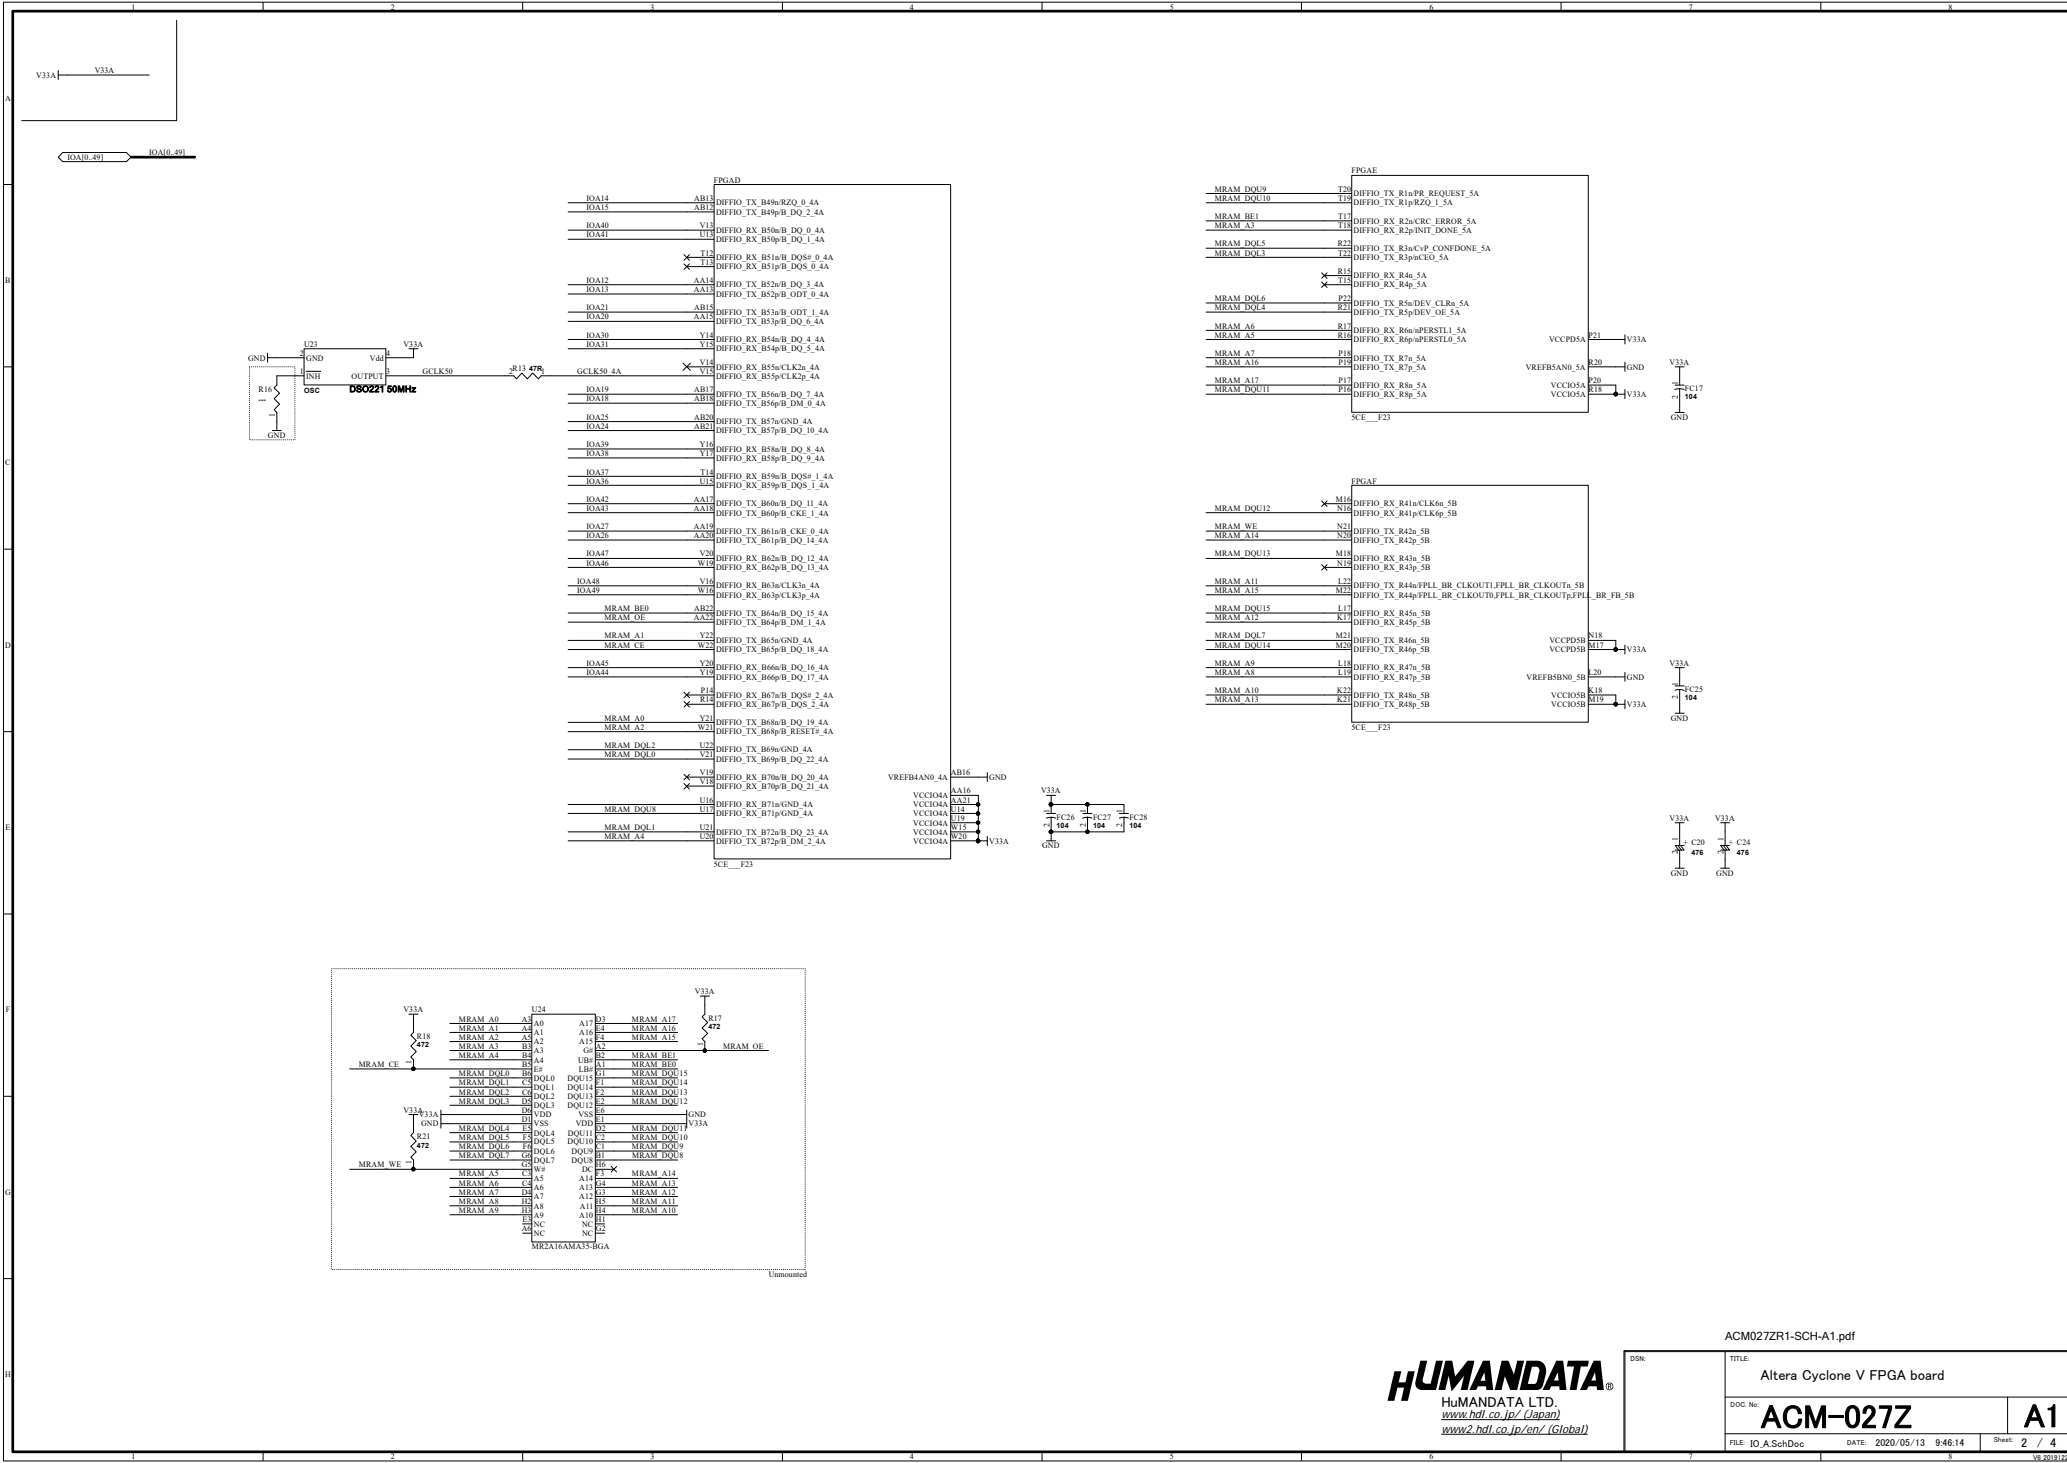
1 2 3 4 5 6 7 8

A

V33A V33A

IOA[0..49] IOA[0..49]

B

C

D

E

F

G

H

U23
GND GND
2 GND
1 INH
Vdd 4
OUTPUT 3
V33A
OSC
DSO221 50MHz
GCLK50
R13 47R
GCLK50_4A
R16
---
GND

FPGAD

| Net | Pin | Function |
|---|---|---|
| IOA14 | AB13 | DIFFIO_TX_B49n/RZQ_0_4A |
| IOA15 | AB12 | DIFFIO_TX_B49p/B_DQ_2_4A |
| IOA40 | V13 | DIFFIO_RX_B50n/B_DQ_0_4A |
| IOA41 | U13 | DIFFIO_RX_B50p/B_DQ_1_4A |
| | T12 | DIFFIO_RX_B51n/B_DQS#_0_4A |
| | T13 | DIFFIO_RX_B51p/B_DQS_0_4A |
| IOA12 | AA14 | DIFFIO_TX_B52n/B_DQ_3_4A |
| IOA13 | AA13 | DIFFIO_TX_B52p/B_ODT_0_4A |
| IOA21 | AB15 | DIFFIO_TX_B53n/B_ODT_1_4A |
| IOA20 | AA15 | DIFFIO_TX_B53p/B_DQ_6_4A |
| IOA30 | Y14 | DIFFIO_RX_B54n/B_DQ_4_4A |
| IOA31 | Y15 | DIFFIO_RX_B54p/B_DQ_5_4A |
| | V14 | DIFFIO_RX_B55n/CLK2n_4A |
| GCLK50_4A | V15 | DIFFIO_RX_B55p/CLK2p_4A |
| IOA19 | AB17 | DIFFIO_TX_B56n/B_DQ_7_4A |
| IOA18 | AB18 | DIFFIO_TX_B56p/B_DM_0_4A |
| IOA25 | AB20 | DIFFIO_TX_B57n/GND_4A |
| IOA24 | AB21 | DIFFIO_TX_B57p/B_DQ_10_4A |
| IOA39 | Y16 | DIFFIO_RX_B58n/B_DQ_8_4A |
| IOA38 | Y17 | DIFFIO_RX_B58p/B_DQ_9_4A |
| IOA37 | T14 | DIFFIO_RX_B59n/B_DQS#_1_4A |
| IOA36 | U15 | DIFFIO_RX_B59p/B_DQS_1_4A |
| IOA42 | AA17 | DIFFIO_TX_B60n/B_DQ_11_4A |
| IOA43 | AA18 | DIFFIO_TX_B60p/B_CKE_1_4A |
| IOA27 | AA19 | DIFFIO_TX_B61n/B_CKE_0_4A |
| IOA26 | AA20 | DIFFIO_TX_B61p/B_DQ_14_4A |
| IOA47 | V20 | DIFFIO_RX_B62n/B_DQ_12_4A |
| IOA46 | W19 | DIFFIO_RX_B62p/B_DQ_13_4A |
| IOA48 | V16 | DIFFIO_RX_B63n/CLK3n_4A |
| IOA49 | W16 | DIFFIO_RX_B63p/CLK3p_4A |
| MRAM_BE0 | AB22 | DIFFIO_TX_B64n/B_DQ_15_4A |
| MRAM_OE | AA22 | DIFFIO_TX_B64p/B_DM_1_4A |
| MRAM_A1 | Y22 | DIFFIO_TX_B65n/GND_4A |
| MRAM_CE | W22 | DIFFIO_TX_B65p/B_DQ_18_4A |
| IOA45 | Y20 | DIFFIO_RX_B66n/B_DQ_16_4A |
| IOA44 | Y19 | DIFFIO_RX_B66p/B_DQ_17_4A |
| | P14 | DIFFIO_RX_B67n/B_DQS#_2_4A |
| | R14 | DIFFIO_RX_B67p/B_DQS_2_4A |
| MRAM_A0 | Y21 | DIFFIO_TX_B68n/B_DQ_19_4A |
| MRAM_A2 | W21 | DIFFIO_TX_B68p/B_RESET#_4A |
| MRAM_DQL2 | U22 | DIFFIO_TX_B69n/GND_4A |
| MRAM_DQL0 | V21 | DIFFIO_TX_B69p/B_DQ_22_4A |
| | V19 | DIFFIO_RX_B70n/B_DQ_20_4A |
| | V18 | DIFFIO_RX_B70p/B_DQ_21_4A |
| | U16 | DIFFIO_RX_B71n/GND_4A |
| MRAM_DQU8 | U17 | DIFFIO_RX_B71p/GND_4A |
| MRAM_DQL1 | U21 | DIFFIO_TX_B72n/B_DQ_23_4A |
| MRAM_A4 | U20 | DIFFIO_TX_B72p/B_DM_2_4A |

VREFB4AN0_4A AB16 GND
VCCIO4A AA16
VCCIO4A AA21
VCCIO4A U14
VCCIO4A U19
VCCIO4A W15
VCCIO4A W20 V33A
5CE___F23

V33A
FC26 104
FC27 104
FC28 104
GND

FPGAE

| Net | Pin | Function |
|---|---|---|
| MRAM_DQU9 | T20 | DIFFIO_TX_R1n/PR_REQUEST_5A |
| MRAM_DQU10 | T19 | DIFFIO_TX_R1p/RZQ_1_5A |
| MRAM_BE1 | T17 | DIFFIO_RX_R2n/CRC_ERROR_5A |
| MRAM_A3 | T18 | DIFFIO_RX_R2p/INIT_DONE_5A |
| MRAM_DQL5 | R22 | DIFFIO_TX_R3n/CvP_CONFDONE_5A |
| MRAM_DQL3 | T22 | DIFFIO_TX_R3p/nCEO_5A |
| | R15 | DIFFIO_RX_R4n_5A |
| | T15 | DIFFIO_RX_R4p_5A |
| MRAM_DQL6 | P22 | DIFFIO_TX_R5n/DEV_CLRn_5A |
| MRAM_DQL4 | R21 | DIFFIO_TX_R5p/DEV_OE_5A |
| MRAM_A6 | R17 | DIFFIO_RX_R6n/nPERSTL1_5A |
| MRAM_A5 | R16 | DIFFIO_RX_R6p/nPERSTL0_5A |
| MRAM_A7 | P18 | DIFFIO_TX_R7n_5A |
| MRAM_A16 | P19 | DIFFIO_TX_R7p_5A |
| MRAM_A17 | P17 | DIFFIO_RX_R8n_5A |
| MRAM_DQU11 | P16 | DIFFIO_RX_R8p_5A |

VCCPD5A P21 V33A
VREFB5AN0_5A R20 GND
VCCIO5A P20
VCCIO5A R18 V33A
5CE___F23

V33A
FC17 104
GND

FPGAF

| Net | Pin | Function |
|---|---|---|
| | M16 | DIFFIO_RX_R41n/CLK6n_5B |
| MRAM_DQU12 | N16 | DIFFIO_RX_R41p/CLK6p_5B |
| MRAM_WE | N21 | DIFFIO_TX_R42n_5B |
| MRAM_A14 | N20 | DIFFIO_TX_R42p_5B |
| MRAM_DQU13 | M18 | DIFFIO_RX_R43n_5B |
| | N19 | DIFFIO_RX_R43p_5B |
| MRAM_A11 | L22 | DIFFIO_TX_R44n/FPLL_BR_CLKOUT1,FPLL_BR_CLKOUTn_5B |
| MRAM_A15 | M22 | DIFFIO_TX_R44p/FPLL_BR_CLKOUT0,FPLL_BR_CLKOUTp,FPLL_BR_FB_5B |
| MRAM_DQU15 | L17 | DIFFIO_RX_R45n_5B |
| MRAM_A12 | K17 | DIFFIO_RX_R45p_5B |
| MRAM_DQL7 | M21 | DIFFIO_TX_R46n_5B |
| MRAM_DQU14 | M20 | DIFFIO_TX_R46p_5B |
| MRAM_A9 | L18 | DIFFIO_RX_R47n_5B |
| MRAM_A8 | L19 | DIFFIO_RX_R47p_5B |
| MRAM_A10 | K22 | DIFFIO_TX_R48n_5B |
| MRAM_A13 | K21 | DIFFIO_TX_R48p_5B |

VCCPD5B N18
VCCPD5B M17 V33A
VREFB5BN0_5B L20 GND
VCCIO5B K18
VCCIO5B M19 V33A
5CE___F23

V33A
FC25 104
GND

V33A V33A
C20 476 C24 476
GND GND

U24
V33A
R18 472
MRAM_CE
MRAM_A0 A3 A0
MRAM_A1 A4 A1
MRAM_A2 A5 A2
MRAM_A3 B3 A3
MRAM_A4 B4 A4
B5 E#
MRAM_DQL0 B6 DQL0
MRAM_DQL1 C5 DQL1
MRAM_DQL2 C6 DQL2
MRAM_DQL3 D5 DQL3
V33A V33A D6 VDD
GND E1 VSS
MRAM_DQL4 E5 DQL4
MRAM_DQL5 F5 DQL5
MRAM_DQL6 F6 DQL6
MRAM_DQL7 G6 DQL7
R21 472
MRAM_WE G5 W#
MRAM_A5 C3 A5
MRAM_A6 C4 A6
MRAM_A7 D4 A7
MRAM_A8 H2 A8
MRAM_A9 H3 A9
E3 NC
A6 NC
A17 D3 MRAM_A17
A16 E4 MRAM_A16
A15 F4 MRAM_A15
G# A2
UB# B2 MRAM_BE1
LB# A1 MRAM_BE0
DQU15 G1 MRAM_DQU15
DQU14 F1 MRAM_DQU14
DQU13 F2 MRAM_DQU13
DQU12 E2 MRAM_DQU12
VSS E6 GND
VDD E1 V33A
DQU11 D2 MRAM_DQU11
DQU10 C2 MRAM_DQU10
DQU9 C1 MRAM_DQU9
DQU8 B1 MRAM_DQU8
DC H6
A14 F3 MRAM_A14
A13 G4 MRAM_A13
A12 G3 MRAM_A12
A11 H5 MRAM_A11
A10 H4 MRAM_A10
NC H1
NC G2
V33A
R17 472
MRAM_OE
MR2A16AMA35-BGA
Unmounted

ACM027ZR1-SCH-A1.pdf

HUMANDATA®
HuMANDATA LTD.
www.hdl.co.jp/ (Japan)
www2.hdl.co.jp/en/ (Global)

DSN:
TITLE:
Altera Cyclone V FPGA board
DOC. No:
ACM-027Z
A1
FILE: IO_A.SchDoc DATE: 2020/05/13 9:46:14 Sheet: 2 / 4
V6 2019123